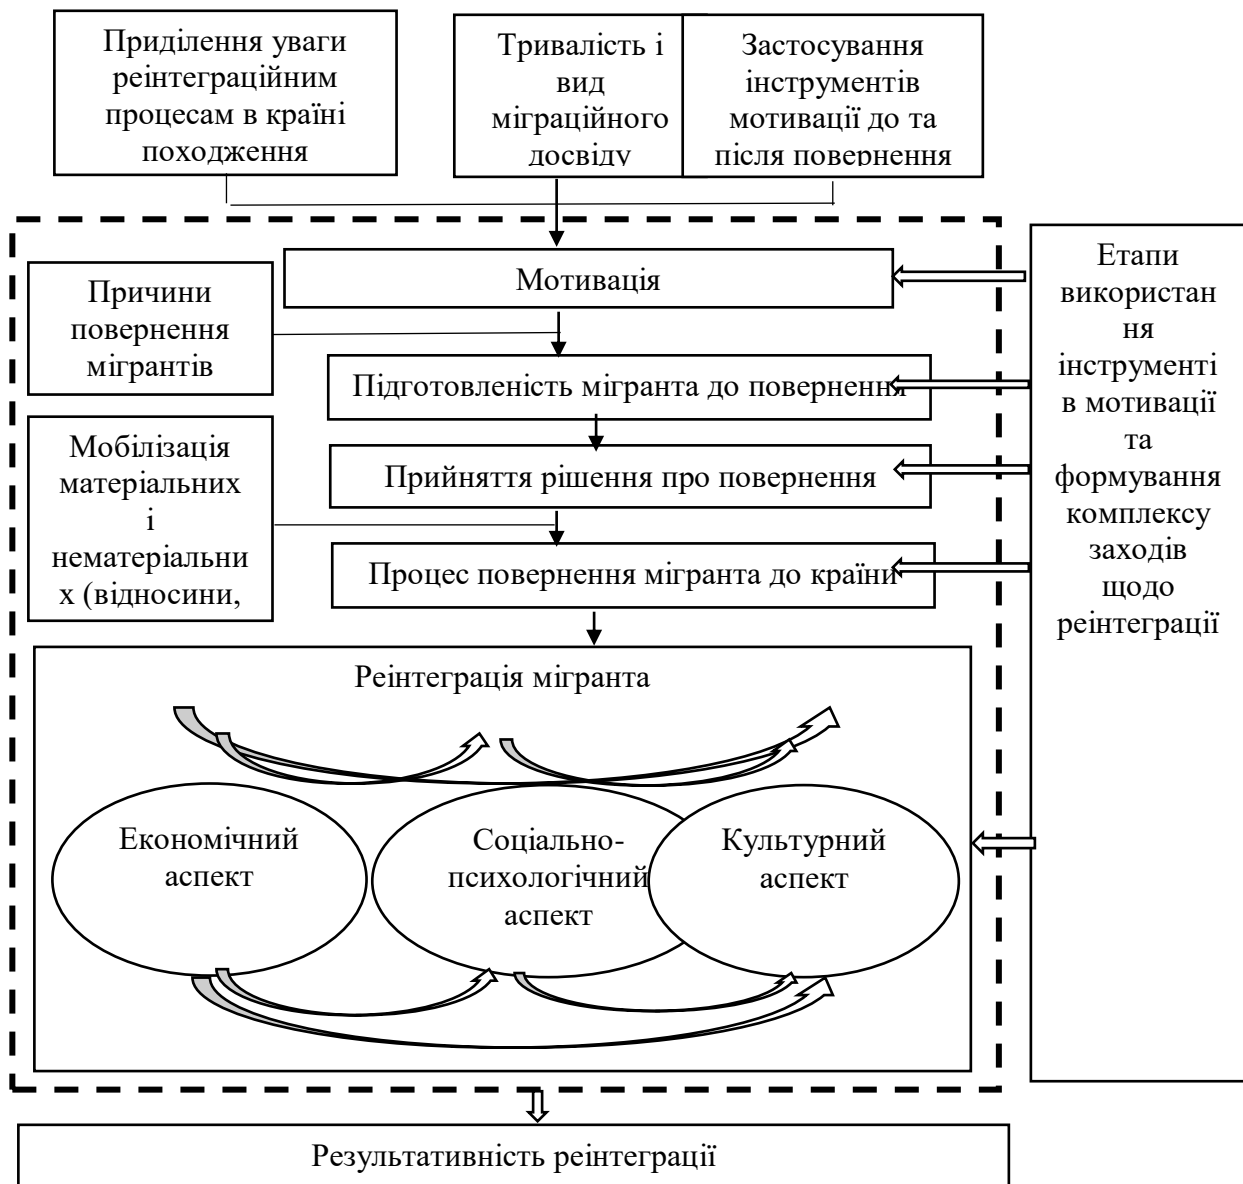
Приділення уваги реінтеграційним процесам в країні походження

Тривалість і вид міграційного досвіду

Застосування інструментів мотивації до та після повернення

Мотивація

Причини повернення мігрантів

Підготовленість мігранта до повернення

Мобілізація матеріальних і нематеріальни х (відносини,

Прийняття рішення про повернення

Процес повернення мігранта до країни

Етапи використан ня інструменті в мотивації та формування комплексу заходів щодо реінтеграції

Реінтеграція мігранта

Економічний аспект

Соціально-психологічний аспект

Культурний аспект

Результативність реінтеграції